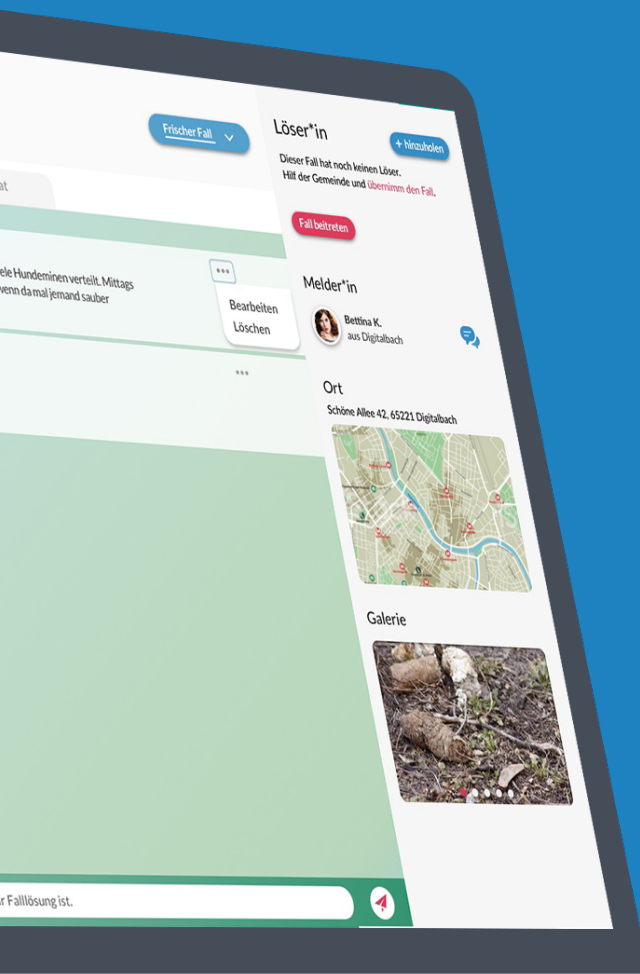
Frischer Fall

at

ele Hundeminen verteilt. Mittags
wenn da mal jemand sauber

•••

Bearbeiten
Löschen

•••

r Falllösung ist.

Löser*in

+ hinzuholen

Dieser Fall hat noch keinen Löser.
Hilf der Gemeinde und übernimm den Fall.

Fall beitreten

Melder*in

Bettina K.
aus Digitalbach

Ort

Schöne Allee 42, 65221 Digitalbach

Galerie